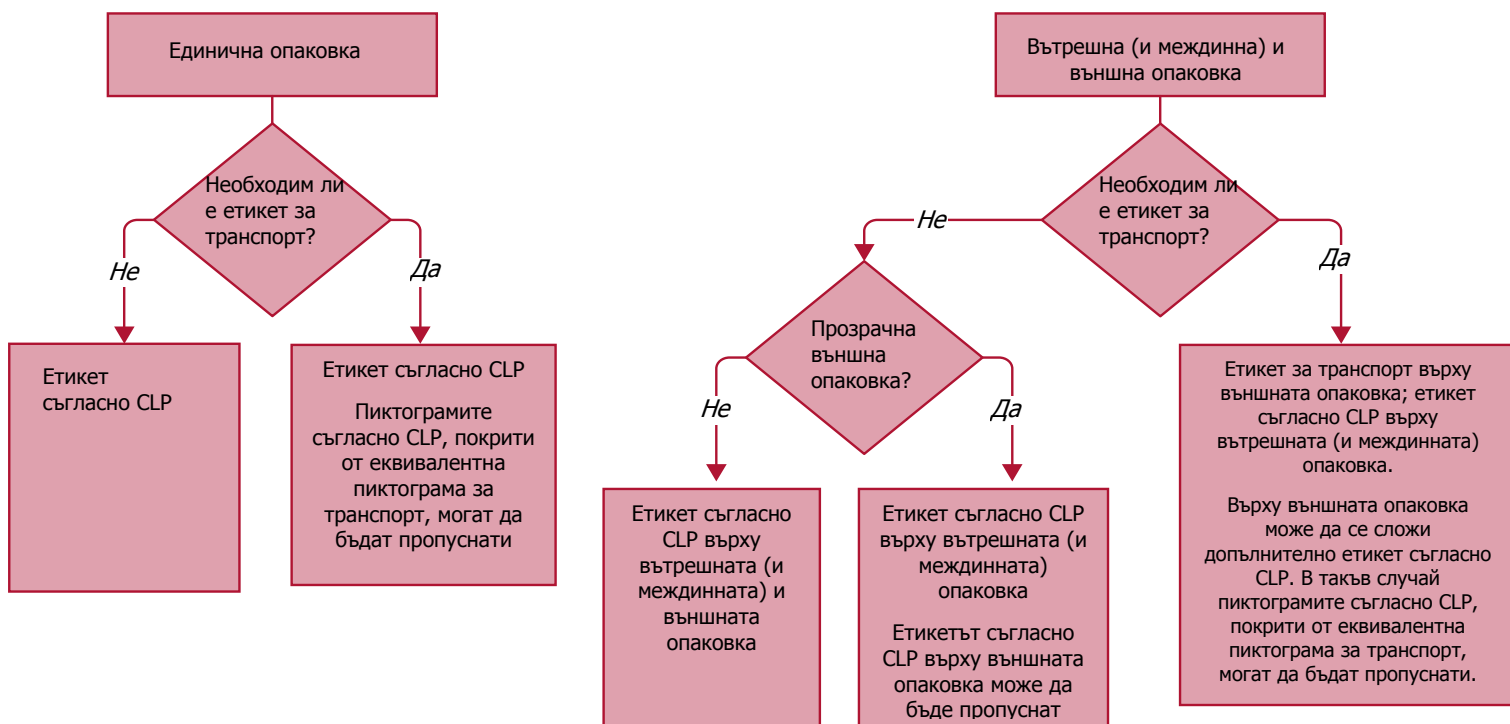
Единична опаковка

Необходим ли е етикет за транспорт?

Не

Да

Етикет съгласно CLP

Етикет съгласно CLP

Пиктограмите съгласно CLP, покрити от еквивалентна пиктограма за транспорт, могат да бъдат пропуснати

Вътрешна (и междинна) и външна опаковка

Необходим ли е етикет за транспорт?

Не

Да

Прозрачна външна опаковка?

Не

Да

Етикет съгласно CLP върху вътрешната (и междинната) и външната опаковка

Етикет съгласно CLP върху вътрешната (и междинната) опаковка

Етикетът съгласно CLP върху външната опаковка може да бъде пропуснат

Етикет за транспорт върху външната опаковка; етикет съгласно CLP върху вътрешната (и междинната) опаковка.

Върху външната опаковка може да се сложи допълнително етикет съгласно CLP. В такъв случай пиктограмите съгласно CLP, покрити от еквивалентна пиктограма за транспорт, могат да бъдат пропуснати.